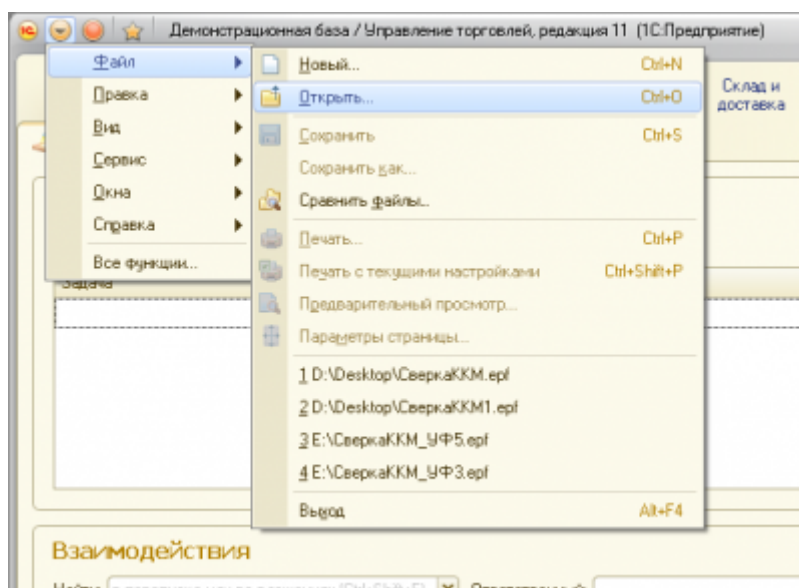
Демонстрационная база / Управление торговлей, редакция 11 (1С:Предприятие)

Файл
Правка
Вид
Сервис
Окна
Справка
Все функции...

Новый... Ctrl+N
Открыть... Ctrl+O
Сохранить Ctrl+S
Сохранить как...
Сравнить файлы...
Печать... Ctrl+P
Печать с текущими настройками Ctrl+Shift+P
Предварительный просмотр...
Параметры страницы...
1 D:\Desktop\СверкаККМ.epf
2 D:\Desktop\СверкаККМ1.epf
3 E:\СверкаККМ_УФ5.epf
4 E:\СверкаККМ_УФ3.epf
Выход Alt+F4

Склад и доставка

Задача

Взаимодействия

Найти: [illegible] Ответственный: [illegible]